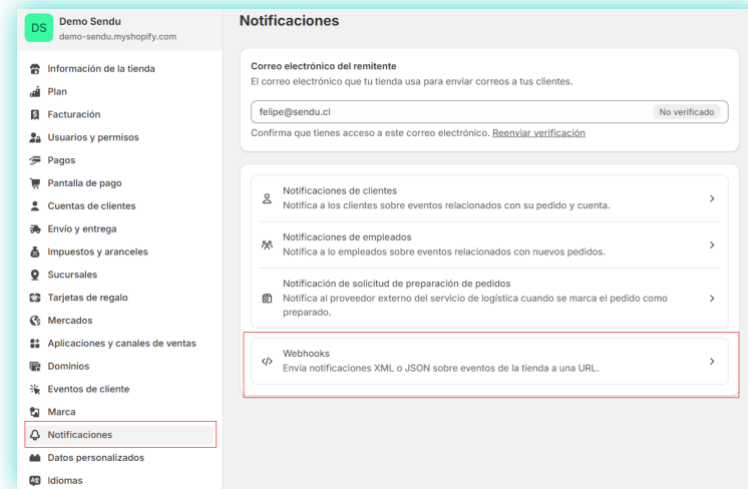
DS Demo Sendu
demo-sendu.myshopify.com

Información de la tienda
Plan
Facturación
Usuarios y permisos
Pagos
Pantalla de pago
Cuentas de clientes
Envío y entrega
Impuestos y aranceles
Sucursales
Tarjetas de regalo
Mercados
Aplicaciones y canales de ventas
Dominios
Eventos de cliente
Marca
Notificaciones
Datos personalizados
Idiomas

Notificaciones

Correo electrónico del remitente
El correo electrónico que tu tienda usa para enviar correos a tus clientes.

felipe@sendu.cl
No verificado

Confirma que tienes acceso a este correo electrónico. Reenviar verificación

Notificaciones de clientes
Notifica a los clientes sobre eventos relacionados con su pedido y cuenta.

Notificaciones de empleados
Notifica a lo empleados sobre eventos relacionados con nuevos pedidos.

Notificación de solicitud de preparación de pedidos
Notifica al proveedor externo del servicio de logística cuando se marca el pedido como preparado.

Webhooks
Envía notificaciones XML o JSON sobre eventos de la tienda a una URL.